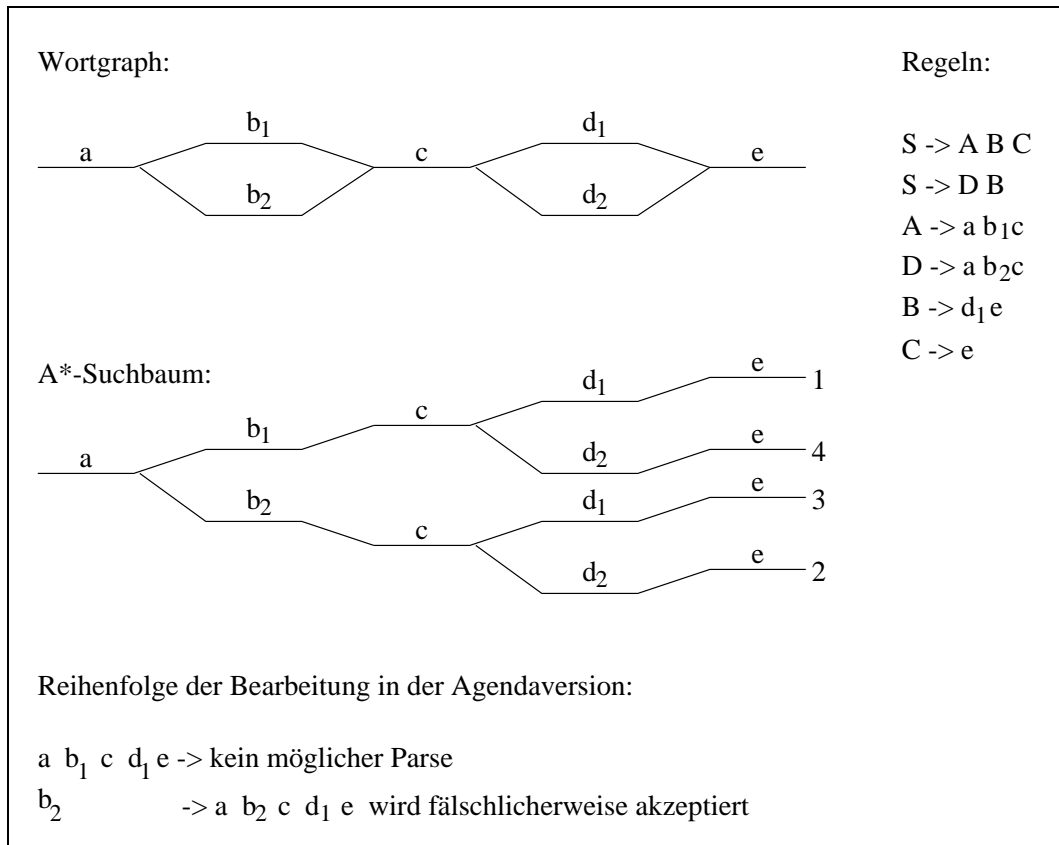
Wortgraph:

Regeln:

a $b_1$ $b_2$ c $d_1$ $d_2$ e

S -> A B C
S -> D B
A -> a $b_1$c
D -> a $b_2$c
B -> $d_1$e
C -> e

A*-Suchbaum:

a $b_1$ c $d_1$ e 1
$d_2$ e 4
$b_2$ c $d_1$ e 3
$d_2$ e 2

Reihenfolge der Bearbeitung in der Agendaversion:

a $b_1$ c $d_1$ e -> kein möglicher Parse
$b_2$ -> a $b_2$ c $d_1$ e wird fälschlicherweise akzeptiert